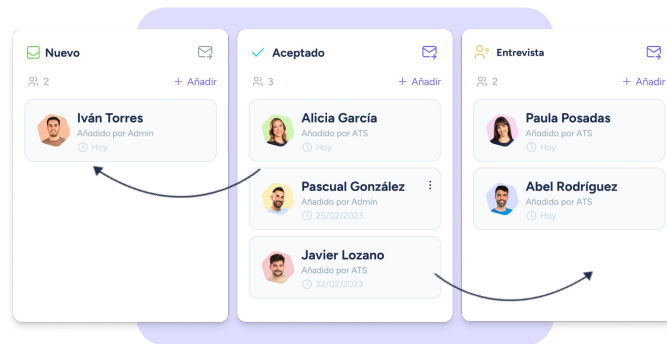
Nuevo

2

+ Añadir

Iván Torres
Añadido por Admin
Hoy

Aceptado

3

+ Añadir

Alicia García
Añadido por ATS
Hoy

Pascual González
Añadido por Admin
25/02/2023

Javier Lozano
Añadido por ATS
22/02/2023

Entrevista

2

+ Añadir

Paula Posadas
Añadido por ATS
Hoy

Abel Rodríguez
Añadido por ATS
Hoy